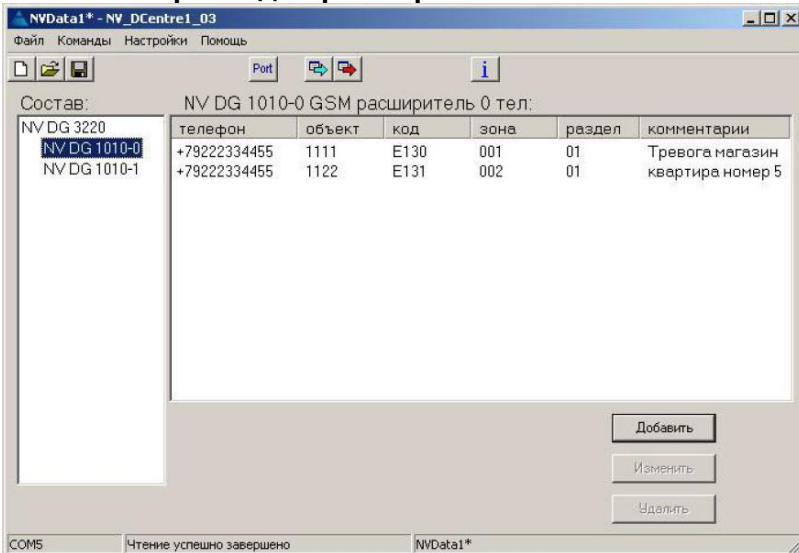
NVData1* - NV_DCentre1_03

Файл Команды Настройки Помощь

Port

i

Состав:

NV DG 3220
NV DG 1010-0
NV DG 1010-1

NV DG 1010-0 GSM расширитель 0 тел:

| телефон | объект | код | зона | раздел | комментарии |
|---|---|---|---|---|---|
| +79222334455 | 1111 | E130 | 001 | 01 | Тревога магазин |
| +79222334455 | 1122 | E131 | 002 | 01 | квартира номер 5 |

Добавить

Изменить

Удалить

COM5 Чтение успешно завершено NVData1*